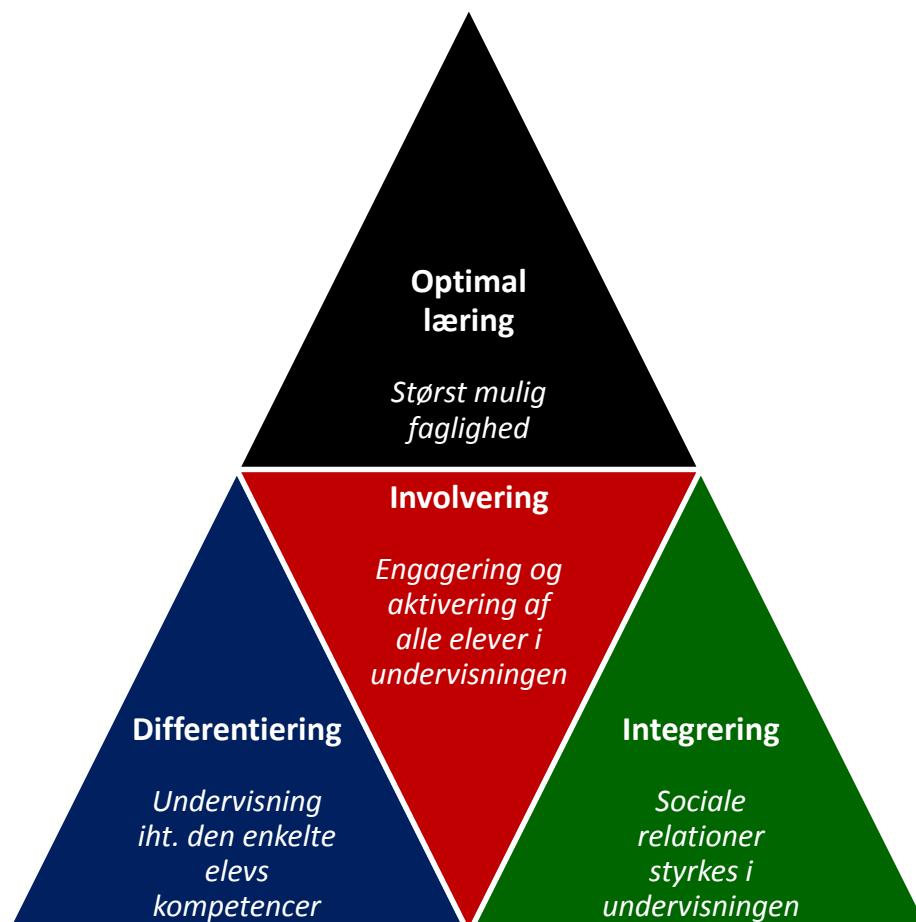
Optimal læring

Størst mulig faglighed

Involvering

Engagering og aktivering af alle elever i undervisningen

Differentiering

Undervisning iht. den enkelte elevs kompetencer

Integrering

Sociale relationer styrkes i undervisningen